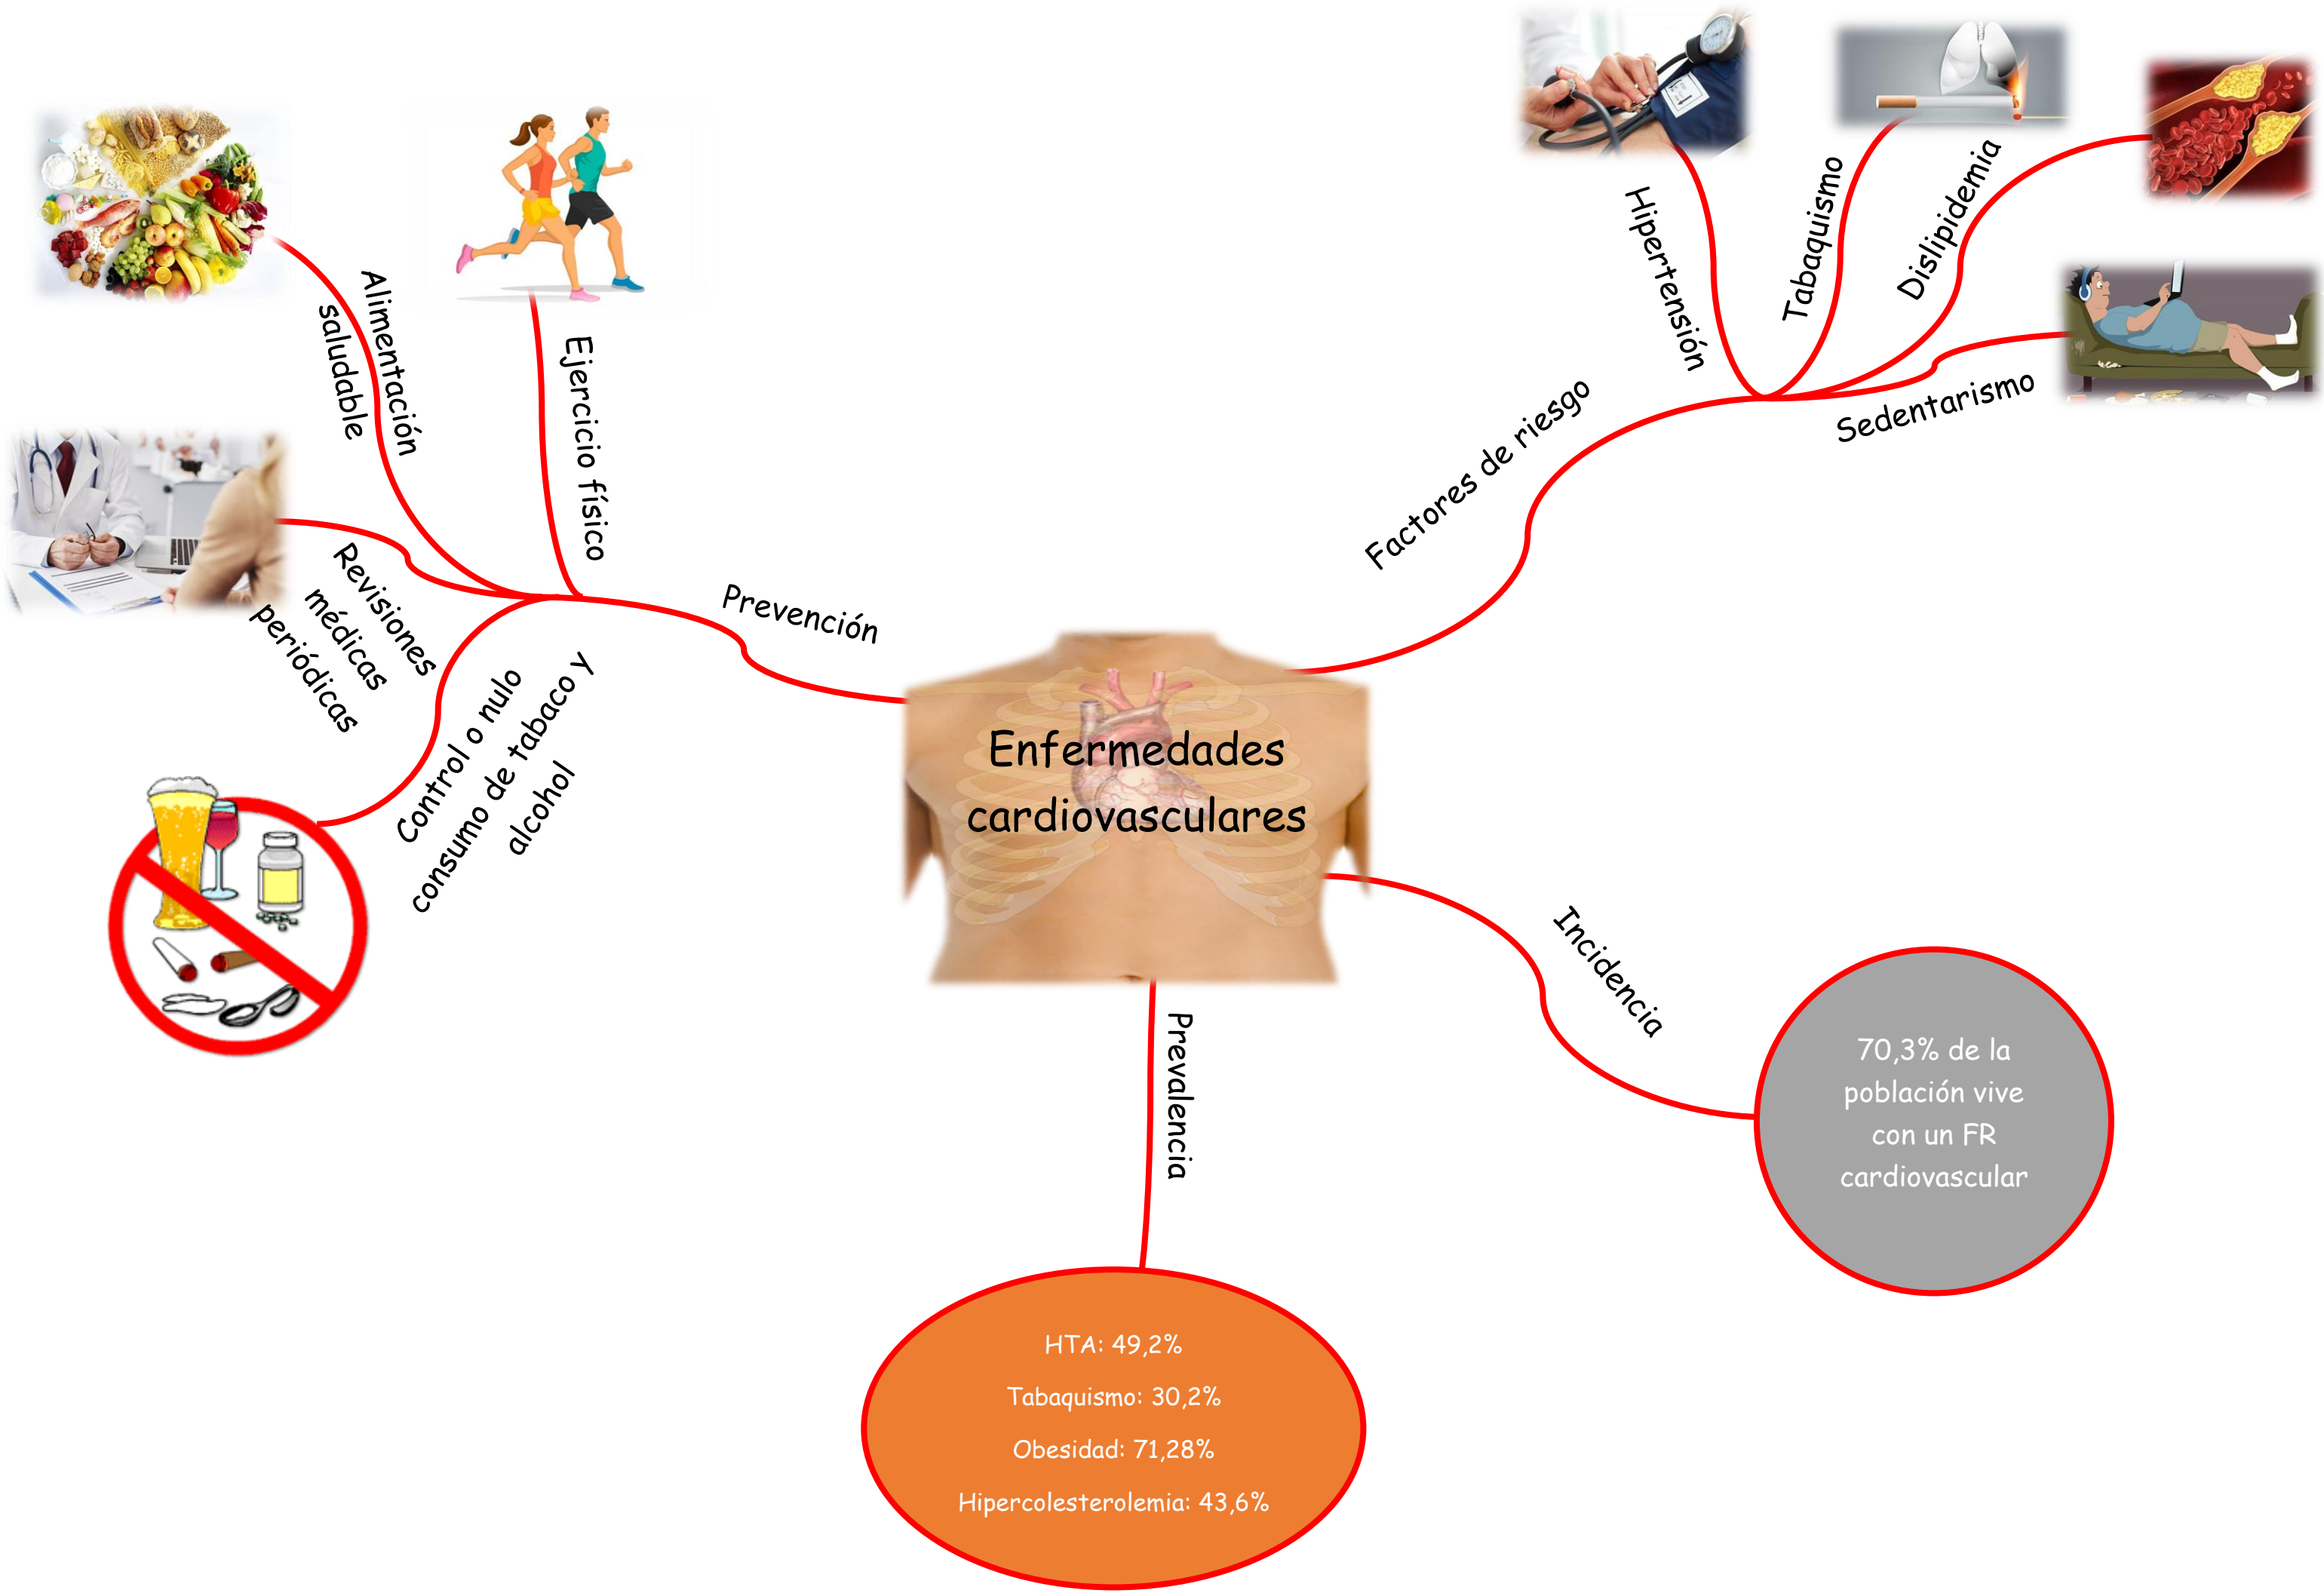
Enfermedades cardiovasculares

Prevención

Alimentación saludable

Ejercicio físico

Revisiones médicas periódicas

Control o nulo consumo de tabaco y alcohol

Factores de riesgo

Hipertensión

Tabaquismo

Dislipidemia

Sedentarismo

Incidencia

70,3% de la población vive con un FR cardiovascular

Prevalencia

HTA: 49,2%

Tabaquismo: 30,2%

Obesidad: 71,28%

Hipercolesterolemia: 43,6%